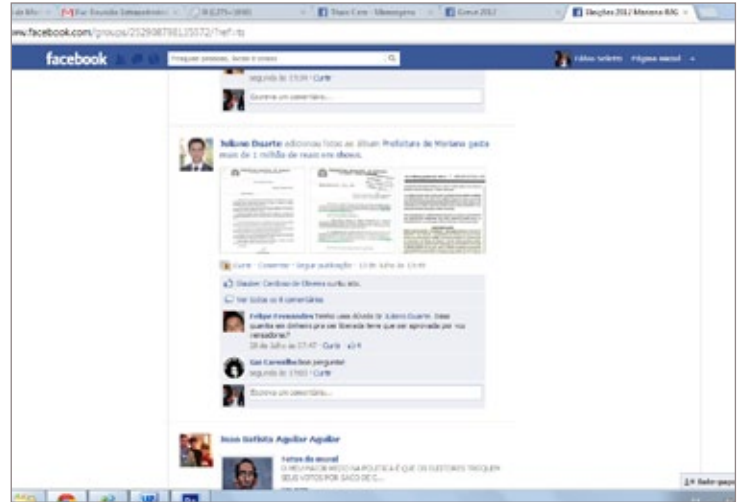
de Mo | Fw: Escola Empreendedor | (1.275) | Tisso Com - Mensagens | Grace 2012 | Eleições 2012/Moreno BAG
ww.facebook.com/groups/252908788135572/?ref=ts
facebook
Procurar pessoas, locais e coisas
Gildeu Soleto Página inicial
Segunda às 15:09 · Curtir
Escreva um comentário...
Juliano Duarte adicionou fotos ao álbum Prefeitura de Moriano gasta mais de 1 milhão de reais em óbvios.
Curtir · Comentar · Seguir publicação · 13 de Julho às 13:48
Gleuber Cardoso de Oliveira curtiu isto.
Ver todos os 6 comentários
Felipe Fernandes Tenho uma dúvida Sr Juliano Duarte. Esse quanto em dinheiro pra ser liberado tem que ser aprovado por vcs vereadores?
18 de Julho às 17:47 · Curtir · 1
Gan Carvalho bom pergunta!
Segunda às 17:03 · Curtir
Escreva um comentário...
Jean Batista Aguilar Aguilar
Fotos do mural
O PIOR MAL DA POLÍTICA É QUE OS ELEITORES TROQUEM SEUS VOTOS POR SACO DE C...
Bate-papo